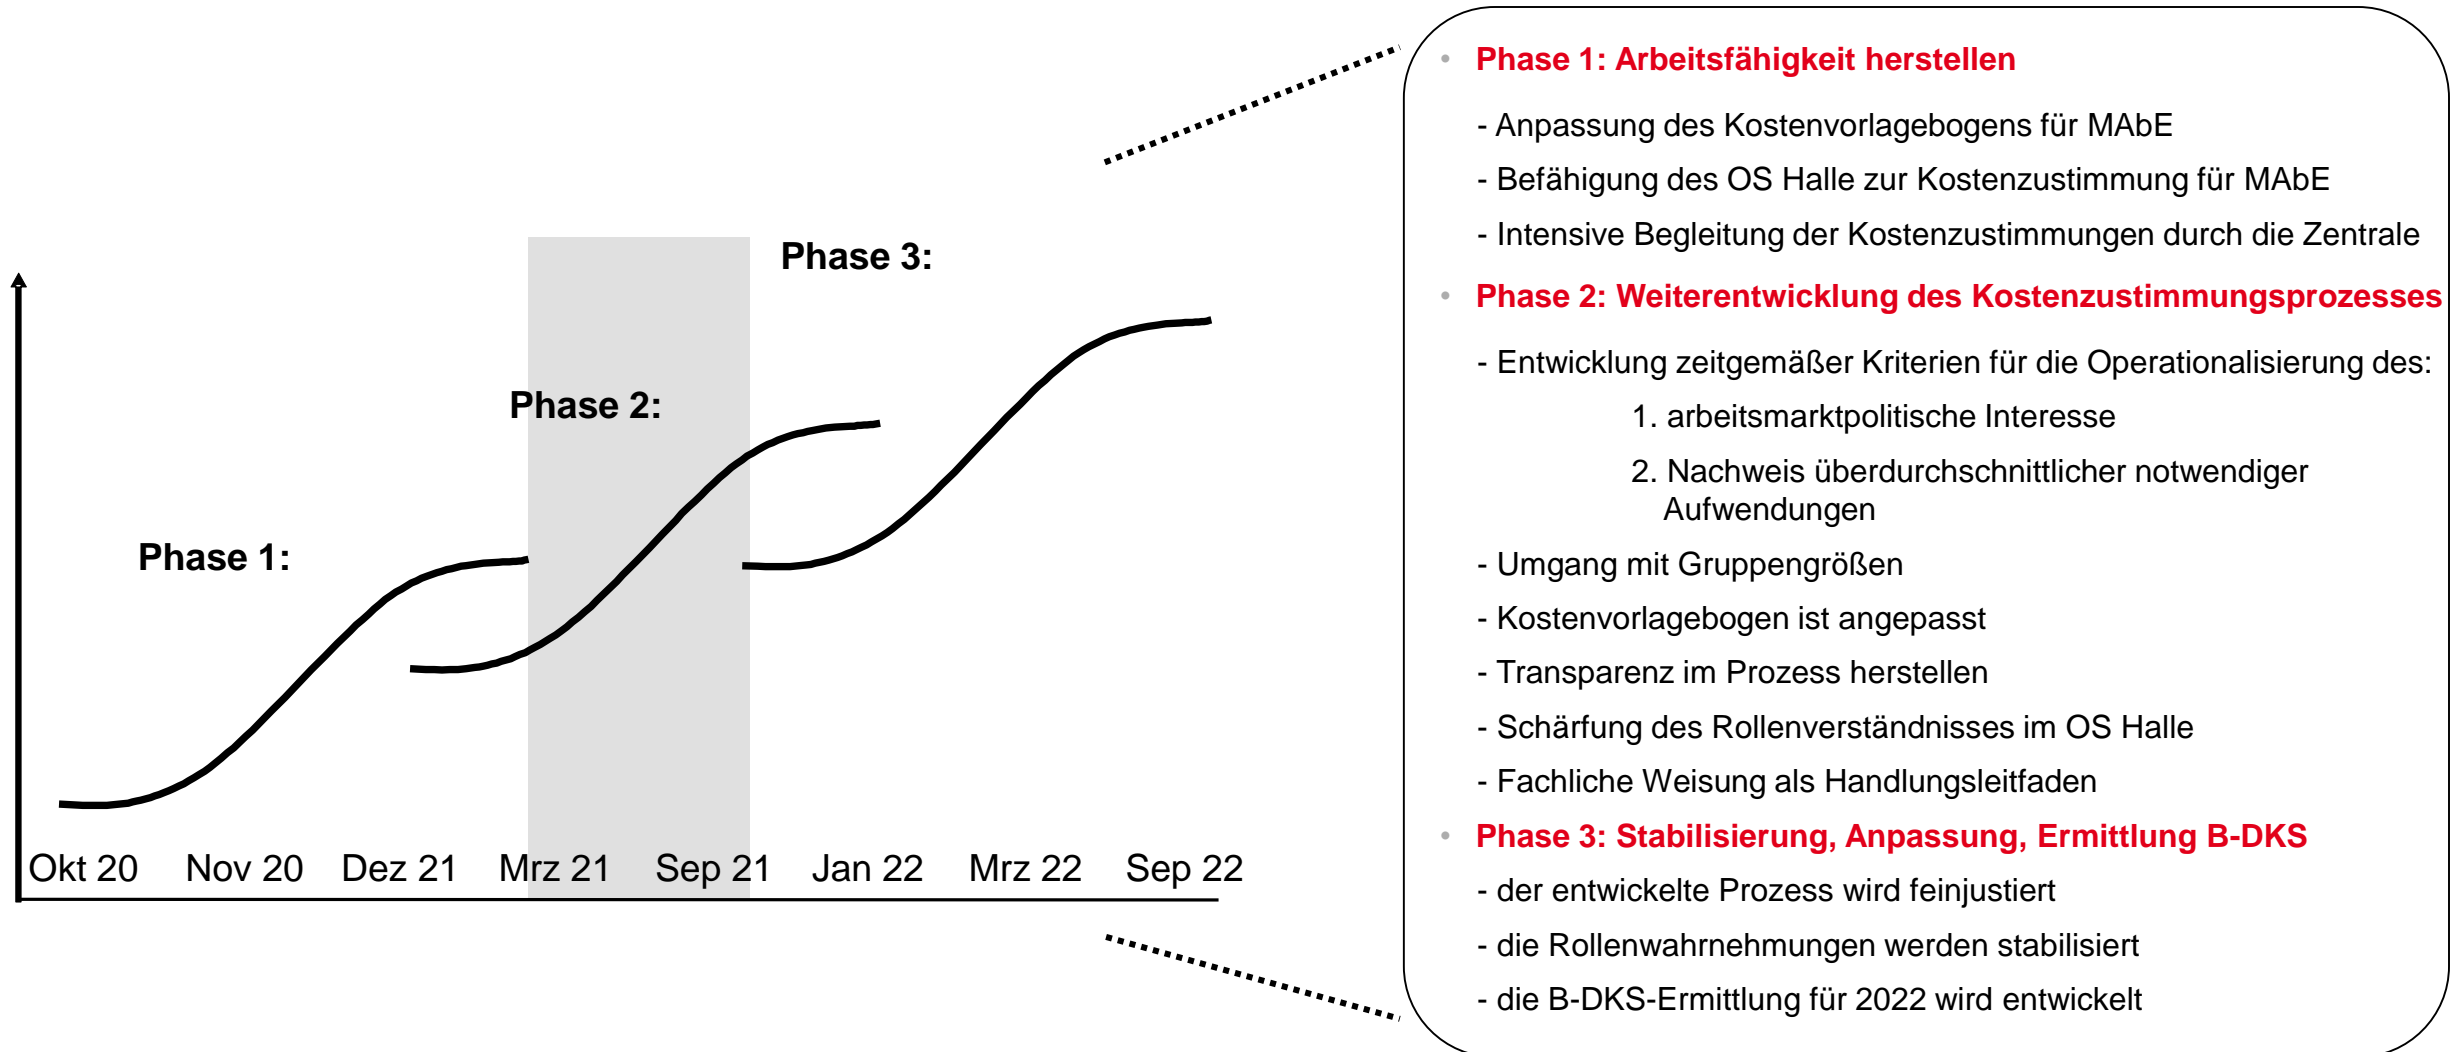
Phase 3:

Phase 2:

Phase 1:

Okt 20 Nov 20 Dez 21 Mrz 21 Sep 21 Jan 22 Mrz 22 Sep 22

• Phase 1: Arbeitsfähigkeit herstellen

- Anpassung des Kostenvorlagebogens für MAbE

- Befähigung des OS Halle zur Kostenzustimmung für MAbE

- Intensive Begleitung der Kostenzustimmungen durch die Zentrale

• Phase 2: Weiterentwicklung des Kostenzustimmungsprozesses

- Entwicklung zeitgemäßer Kriterien für die Operationalisierung des:

1. arbeitsmarktpolitische Interesse

2. Nachweis überdurchschnittlicher notwendiger Aufwendungen

- Umgang mit Gruppengrößen

- Kostenvorlagebogen ist angepasst

- Transparenz im Prozess herstellen

- Schärfung des Rollenverständnisses im OS Halle

- Fachliche Weisung als Handlungsleitfaden

• Phase 3: Stabilisierung, Anpassung, Ermittlung B-DKS

- der entwickelte Prozess wird feinjustiert

- die Rollenwahrnehmungen werden stabilisiert

- die B-DKS-Ermittlung für 2022 wird entwickelt